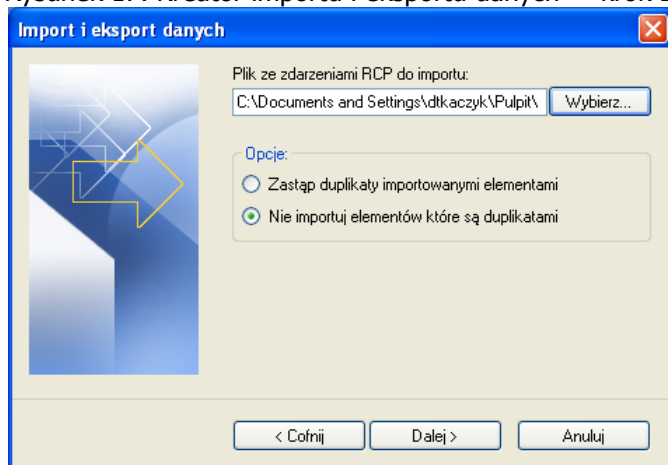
Import i eksport danych

Plik ze zdarzeniami RCP do importu:

C:\Documents and Settings\dtkaczyk\Pulpit\

Wybierz...

Opcje:

Zastąp duplikaty importowanymi elementami

Nie importuj elementów które są duplikatami

< Cofnij

Dalej >

Anuluj